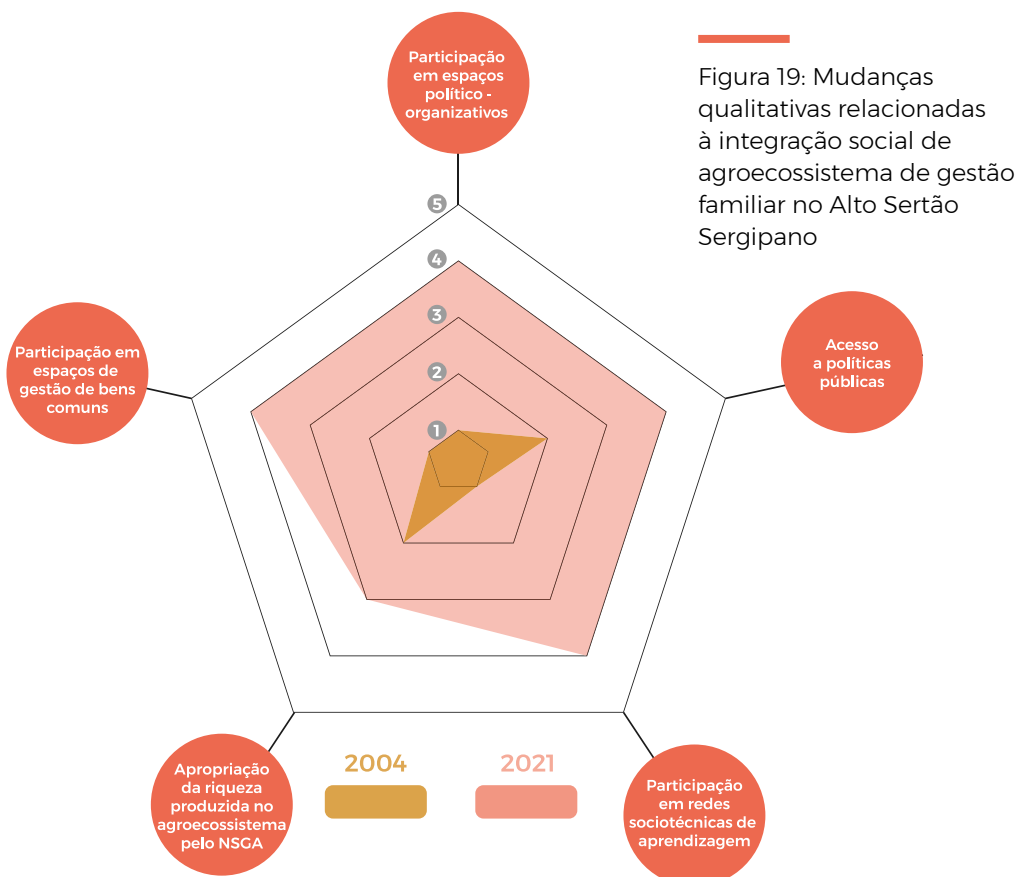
Figura 19: Mudanças qualitativas relacionadas à integração social de agroecossistema de gestão familiar no Alto Sertão Sergipano

Participação em espaços político - organizativos

Acesso a políticas públicas

Participação em redes sociotécnicas de aprendizagem

Apropriação da riqueza produzida no agroecossistema pelo NSGA

Participação em espaços de gestão de bens comuns

5
4
3
2
1

2004

2021